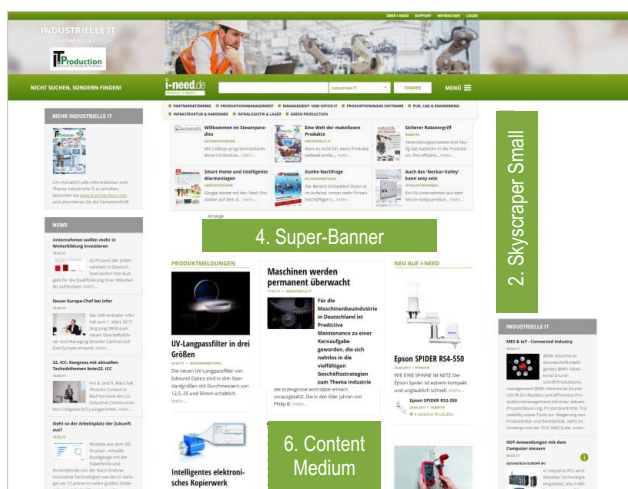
ÜBER I-NEED SUPPORT MITMACHEN LOGIN

INDUSTRIELLE IT

IT Production

NICHT SUCHEN, SONDERN FINDEN!

i-need.de

Industrielle IT

FINDEN

MENÜ

PARTNERSTORIES PRODUKTIONSMANAGEMENT MANAGEMENT- UND OFFICE-IT PRODUKTIONSNAHE SOFTWARE PLM, CAD & ENGINEERING INFRASTRUKTUR & HARDWARE INTRALOGISTIK & LAGER GREEN PRODUCTION

MEHR INDUSTRIELLE IT

Willkommen im Steuerparadies

Eine Welt der makellosen Produkte

Sicherer Robotergriff

Smart Home und intelligentes Alarmanlagen

Starke Nachfrage

Auch das 'Neckar-Valley' kann weg sein

NEWS

Anzeige

4. Super-Banner

2. Skyscraper Small

PRODUKTMELDUNGEN

Maschinen werden permanent überwacht

NEU AUF I-NEED

UV-Langpassfilter in drei Größen

Epson SPIDER RSA-550

Für die Maschinenbauindustrie in Deutschland ist Predictive Maintenance zu einer Kernaufgabe geworden, die sich nahtlos in die vielfältigen Geschäftsstrategien zum Thema Industrie

INDUSTRIELLE IT

IMES & IIoT - Connected Industry

6. Content Medium

Intelligentes elektronisches Kopierwerk

IIOT-Anwendungen mit dem Computer steuern